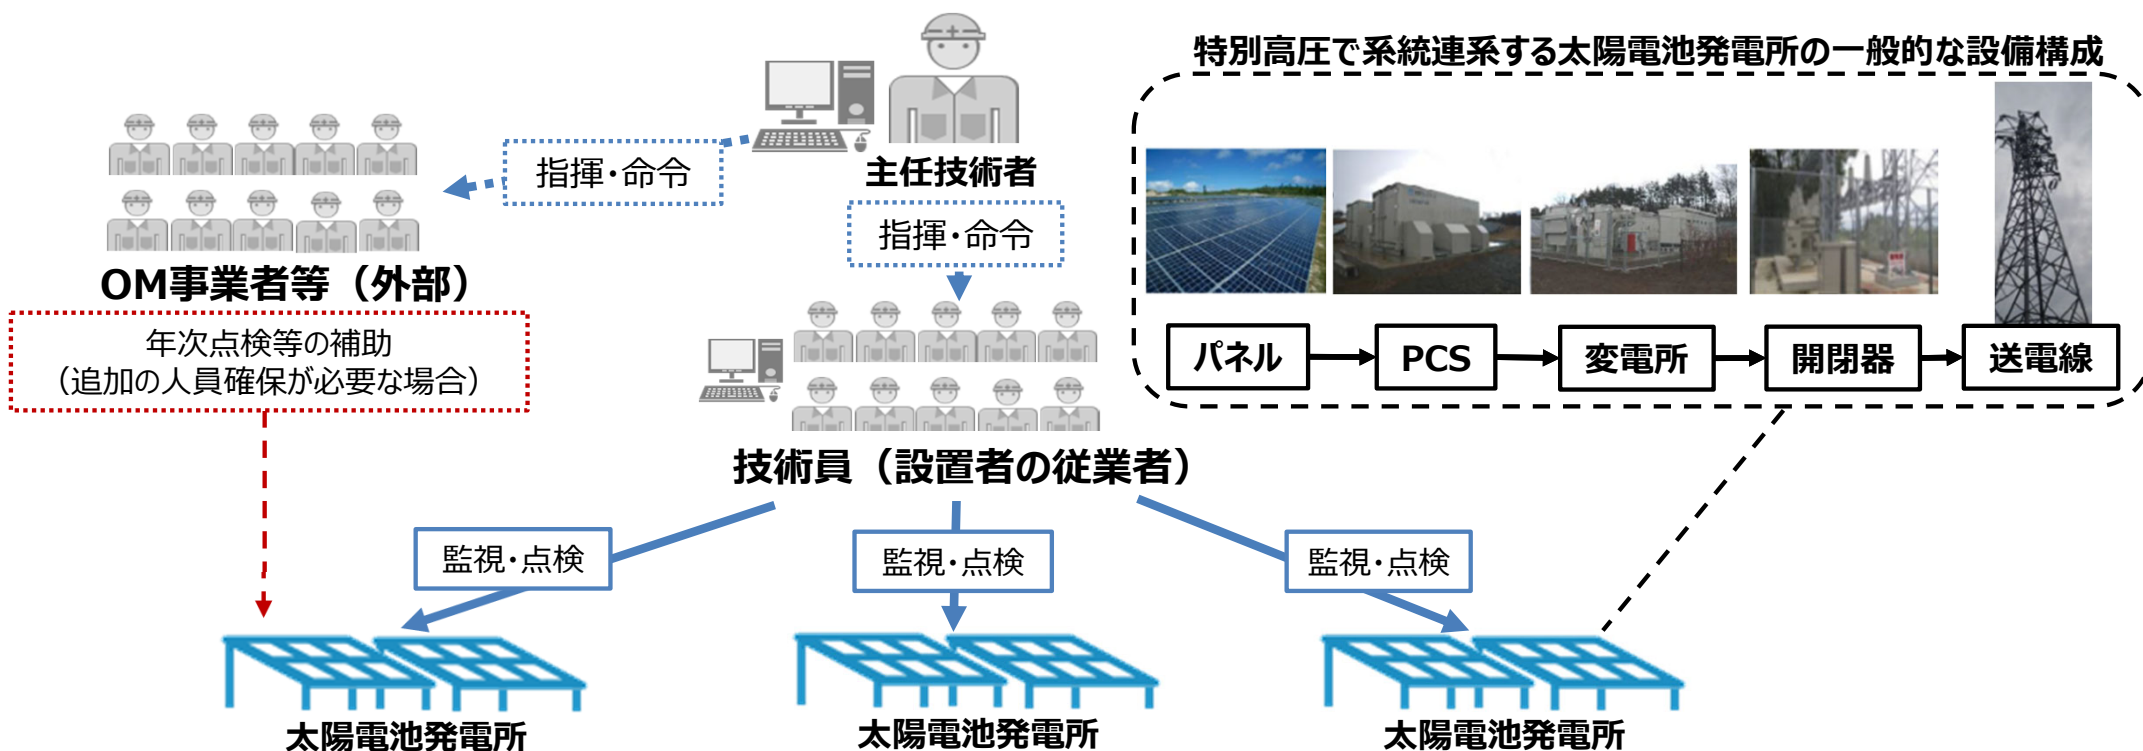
特別高圧で系統連系する太陽電池発電所の一般的な設備構成

指揮・命令

主任技術者

指揮・命令

OM事業者等（外部）

年次点検等の補助
（追加の人員確保が必要な場合）

パネル
PCS
変電所
開閉器
送電線

技術員（設置者の従業者）

監視・点検
監視・点検
監視・点検

太陽電池発電所
太陽電池発電所
太陽電池発電所